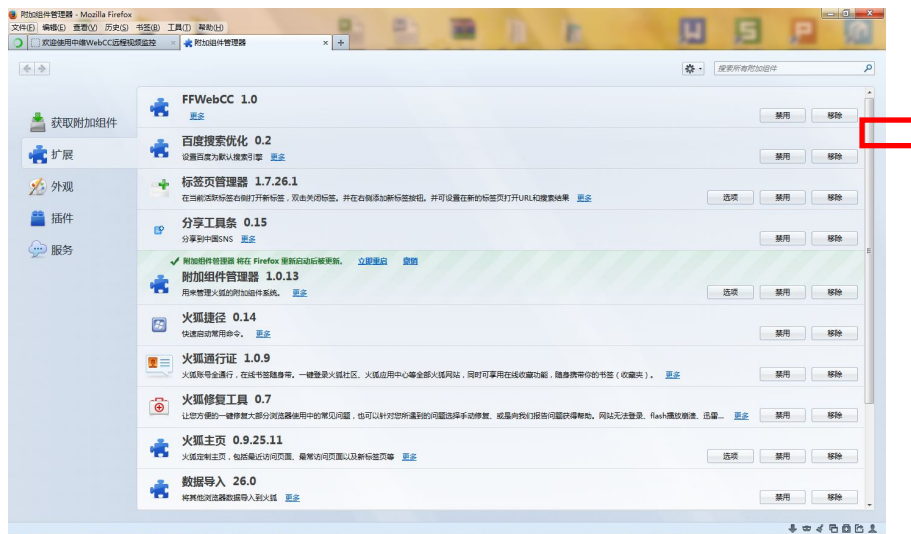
附加组件管理器 - Mozilla Firefox
文件(F) 编辑(E) 查看(V) 历史(S) 书签(B) 工具(T) 帮助(H)
欢迎使用中维WebCC远程视频监控 ×
附加组件管理器 ×
+

搜索所有附加组件

获取附加组件
扩展
外观
插件
服务

FFWebCC 1.0
更多
禁用 移除

百度搜索优化 0.2
设置百度为默认搜索引擎 更多
禁用 移除

标签页管理器 1.7.26.1
在当前选项标签右侧打开新标签，双击关闭标签，并在右侧添加新标签按钮，并可设置在新的标签页打开URL和搜索结果 更多
选项 禁用 移除

分享工具条 0.15
分享到中国SNS 更多
禁用 移除

附加组件管理器 将在 Firefox 重新启动后被更新。 立即重启 撤销
附加组件管理器 1.0.13
用来管理火狐的附加组件系统。 更多
选项 禁用 移除

火狐捷径 0.14
快速启动常用命令。 更多
禁用 移除

火狐通行证 1.0.9
火狐账号全通行，在线书签随身带。一键登录火狐社区、火狐应用中心等全部火狐网站，同时可享用在线收藏功能，随身携带你的书签（收藏夹）。 更多
禁用 移除

火狐修复工具 0.7
让您方便的一键修复大部分浏览器使用中的常见问题，也可以针对您所遇到的问题选择手动修复，或是向我们报告问题获得帮助。网站无法登录、flash播放崩溃、迅雷... 更多
选项 禁用 移除

火狐主页 0.9.25.11
火狐定制主页，包括最近访问页面、最常访问页面以及新标签页等 更多
选项 禁用 移除

数据导入 26.0
将其他浏览器数据导入到火狐 更多
禁用 移除